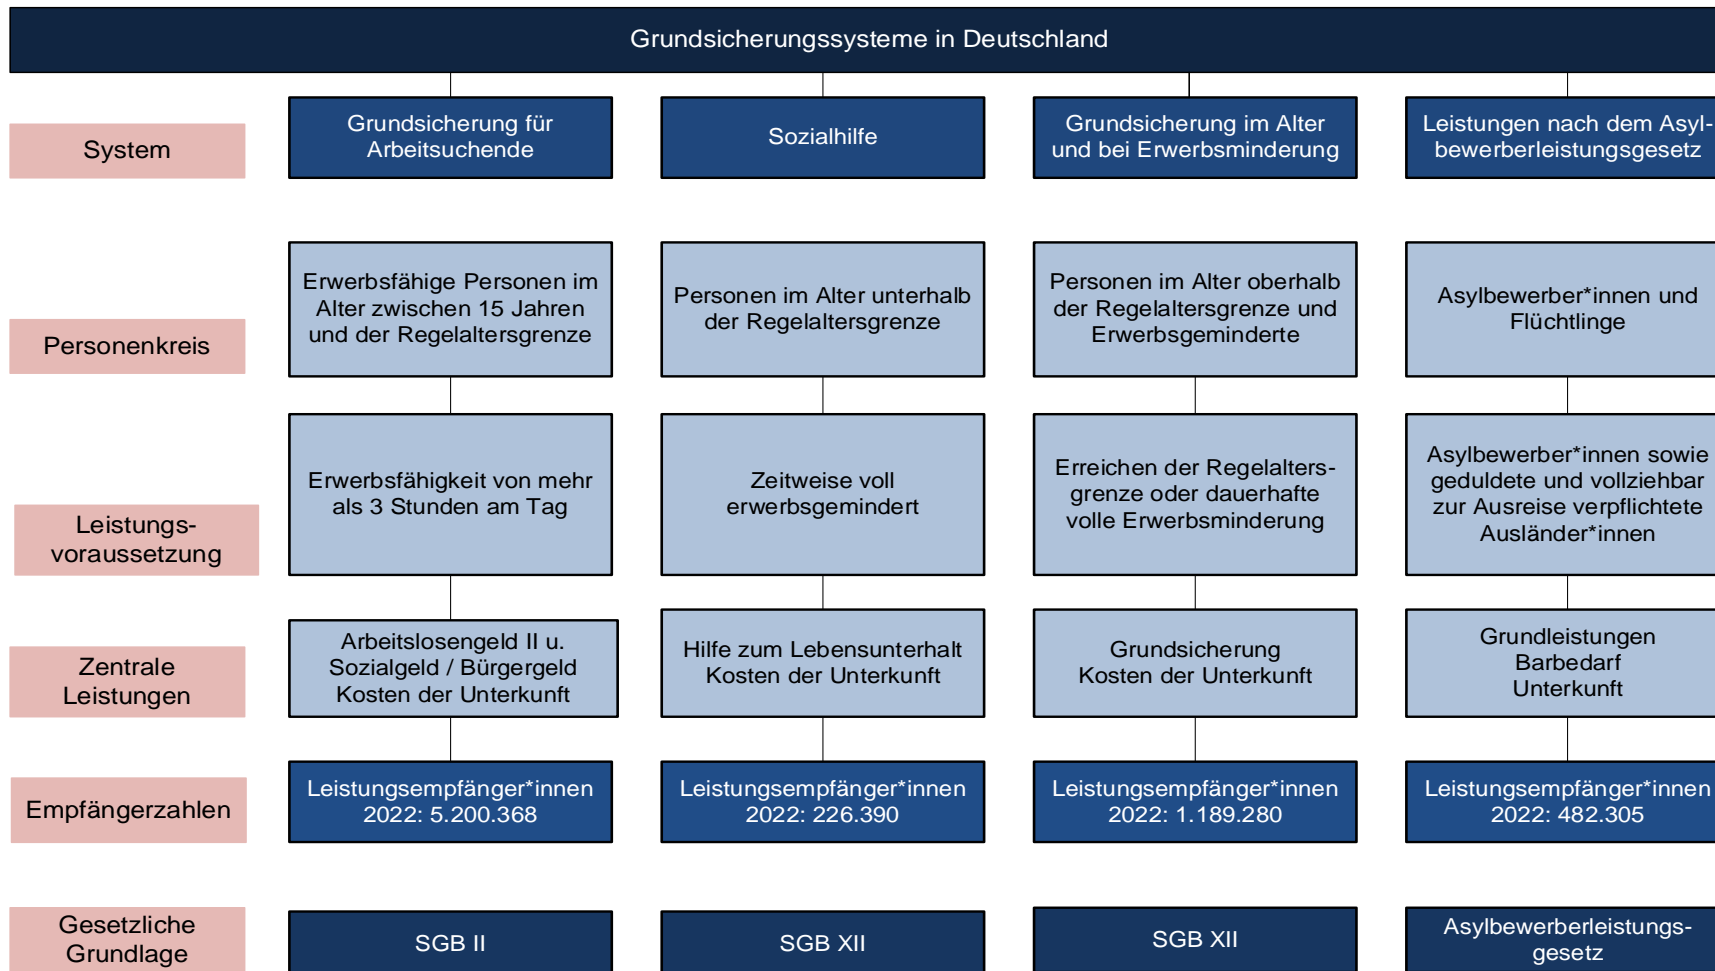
Grundsicherungssysteme in Deutschland

| | | | | |
|---|---|---|---|---|
| System | Grundsicherung für Arbeitsuchende | Sozialhilfe | Grundsicherung im Alter und bei Erwerbsminderung | Leistungen nach dem Asylbewerberleistungsgesetz |
| Personenkreis | Erwerbsfähige Personen im Alter zwischen 15 Jahren und der Regelaltersgrenze | Personen im Alter unterhalb der Regelaltersgrenze | Personen im Alter oberhalb der Regelaltersgrenze und Erwerbsgeminderte | Asylbewerber*innen und Flüchtlinge |
| Leistungsvoraussetzung | Erwerbsfähigkeit von mehr als 3 Stunden am Tag | Zeitweise voll erwerbsgemindert | Erreichen der Regelaltersgrenze oder dauerhafte volle Erwerbsminderung | Asylbewerber*innen sowie geduldete und vollziehbar zur Ausreise verpflichtete Ausländer*innen |
| Zentrale Leistungen | Arbeitslosengeld II u. Sozialgeld / Bürgergeld Kosten der Unterkunft | Hilfe zum Lebensunterhalt Kosten der Unterkunft | Grundsicherung Kosten der Unterkunft | Grundleistungen Barbedarf Unterkunft |
| Empfängerzahlen | Leistungsempfänger*innen 2022: 5.200.368 | Leistungsempfänger*innen 2022: 226.390 | Leistungsempfänger*innen 2022: 1.189.280 | Leistungsempfänger*innen 2022: 482.305 |
| Gesetzliche Grundlage | SGB II | SGB XII | SGB XII | Asylbewerberleistungsgesetz |